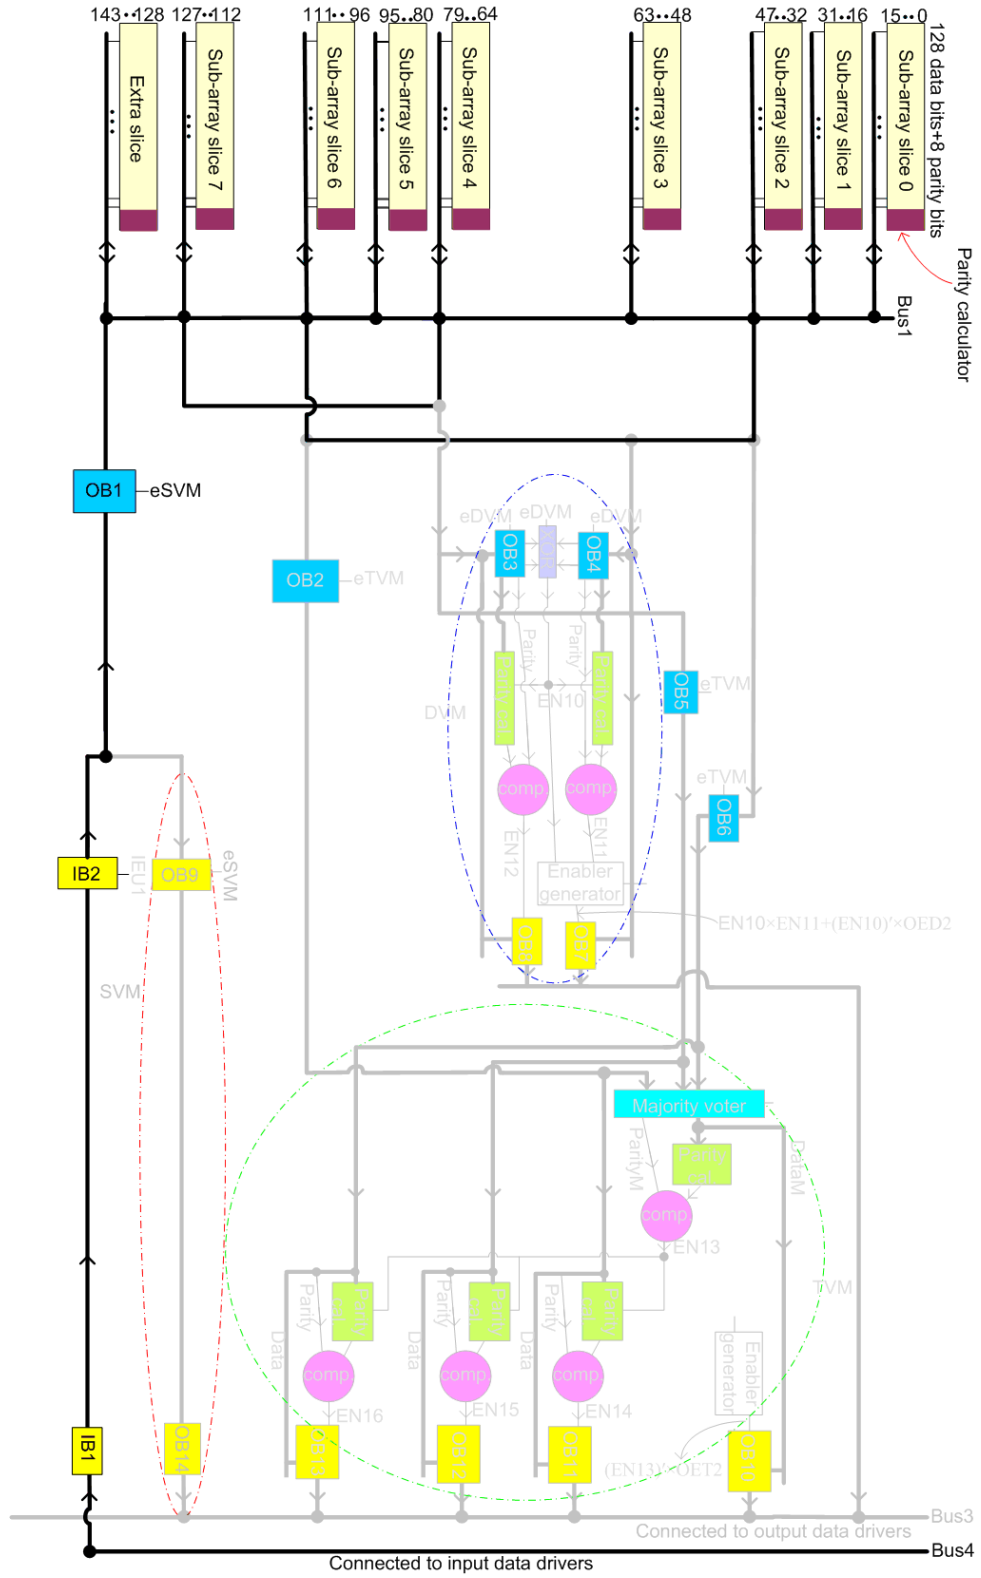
143••128 127••112 111••96 95••80 79••64 63••48 47••32 31••16 15••0

Extra slice
Sub-array slice 7
Sub-array slice 6
Sub-array slice 5
Sub-array slice 4
Sub-array slice 3
Sub-array slice 2
Sub-array slice 1
Sub-array slice 0
128 data bits+8 parity bits
Parity calculator
Bus1

OB1 eSVM
OB2 eTVM
eDVM eDVM eDVM
OB3 OB4
Parity Parity
EN10
DVM
OB5 eTVM
comp. comp.
eTVM
OB6
EN12 EN11
Enabler generator
OB8 OB7
EN10×EN11+(EN10)'×OED2

IB2 IEU1 OB9 eSVM
SVM

Majority voter
ParityM
Parity
comp
EN13
DataM
TVM
Parity Parity Parity
Data Data Data
comp. comp. comp.
EN16 EN15 EN14
Enabler generator
IB1 OB14 OB13 OB12 OB11 (EN13)'×OET2 OB10
Bus3
Connected to output data drivers
Bus4
Connected to input data drivers